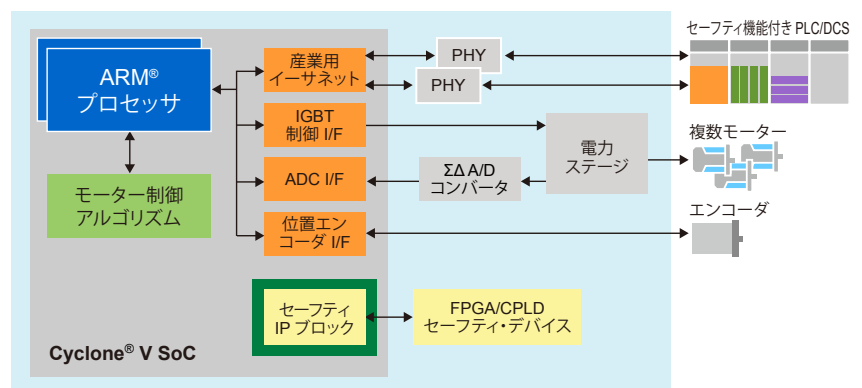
ARM®
プロセッサ

モーター制御
アルゴリズム

産業用
イーサネット

IGBT
制御 I/F

ADC I/F

位置エン
コーダ I/F

PHY

PHY

電力
ステージ

ΣΔ A/D
コンバータ

セーフティ
IP ブロック

FPGA/CPLD
セーフティ・デバイス

Cyclone® V SoC

セーフティ機能付き PLC/DCS

複数モーター

エンコーダ